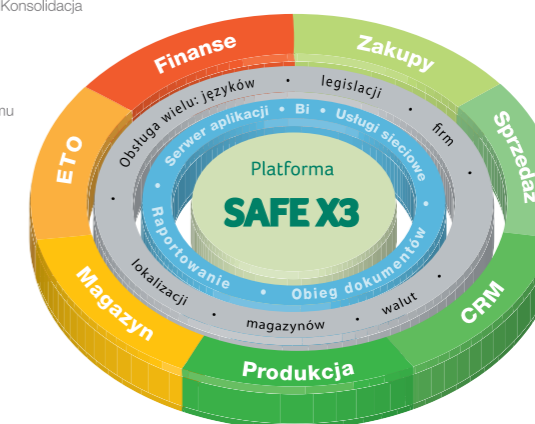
Konsolidacja

mu

Finanse

Zakupy

Sprzedaż

CRM

Produkcja

Magazyn

ETO

Obsługa wielu: języków • legislacji • firm • walut • magazynów • lokalizacji •

Serwer aplikacji • Bi • Usługi sieciowe • Obieg dokumentów • Raportowanie •

Platforma

SAFE X3